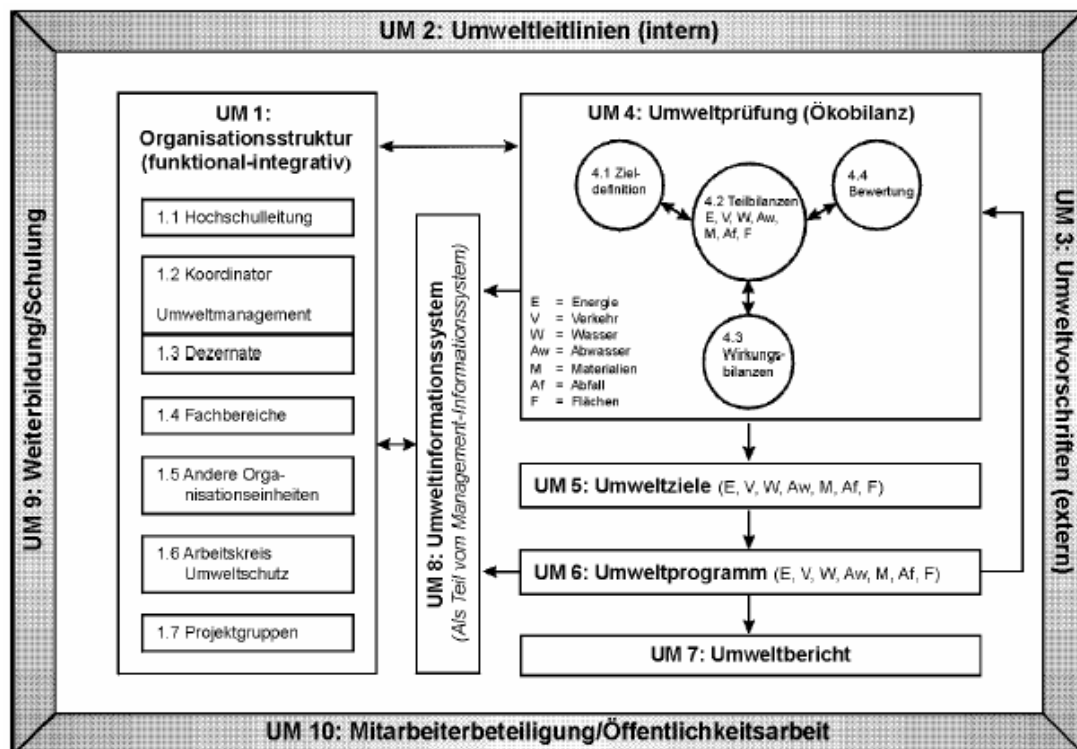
UM 2: Umweltleitlinien (intern)

UM 9: Weiterbildung/Schulung

UM 3: Umweltvorschriften (extern)

UM 1: Organisationsstruktur (funktional-integrativ)

1.1 Hochschulleitung

1.2 Koordinator Umweltmanagement

1.3 Dezernate

1.4 Fachbereiche

1.5 Andere Organisationseinheiten

1.6 Arbeitskreis Umweltschutz

1.7 Projektgruppen

UM 8: Umweltinformationssystem (Als Teil vom Management-Informationssystem)

UM 4: Umweltprüfung (Ökobilanz)

4.1 Zieldefinition

4.2 Teilbilanzen E, V, W, Aw, M, Af, F

4.4 Bewertung

4.3 Wirkungsbilanzen

E = Energie
V = Verkehr
W = Wasser
Aw = Abwasser
M = Materialien
Af = Abfall
F = Flächen

UM 5: Umweltziele (E, V, W, Aw, M, Af, F)

UM 6: Umweltprogramm (E, V, W, Aw, M, Af, F)

UM 7: Umweltbericht

UM 10: Mitarbeiterbeteiligung/Öffentlichkeitsarbeit